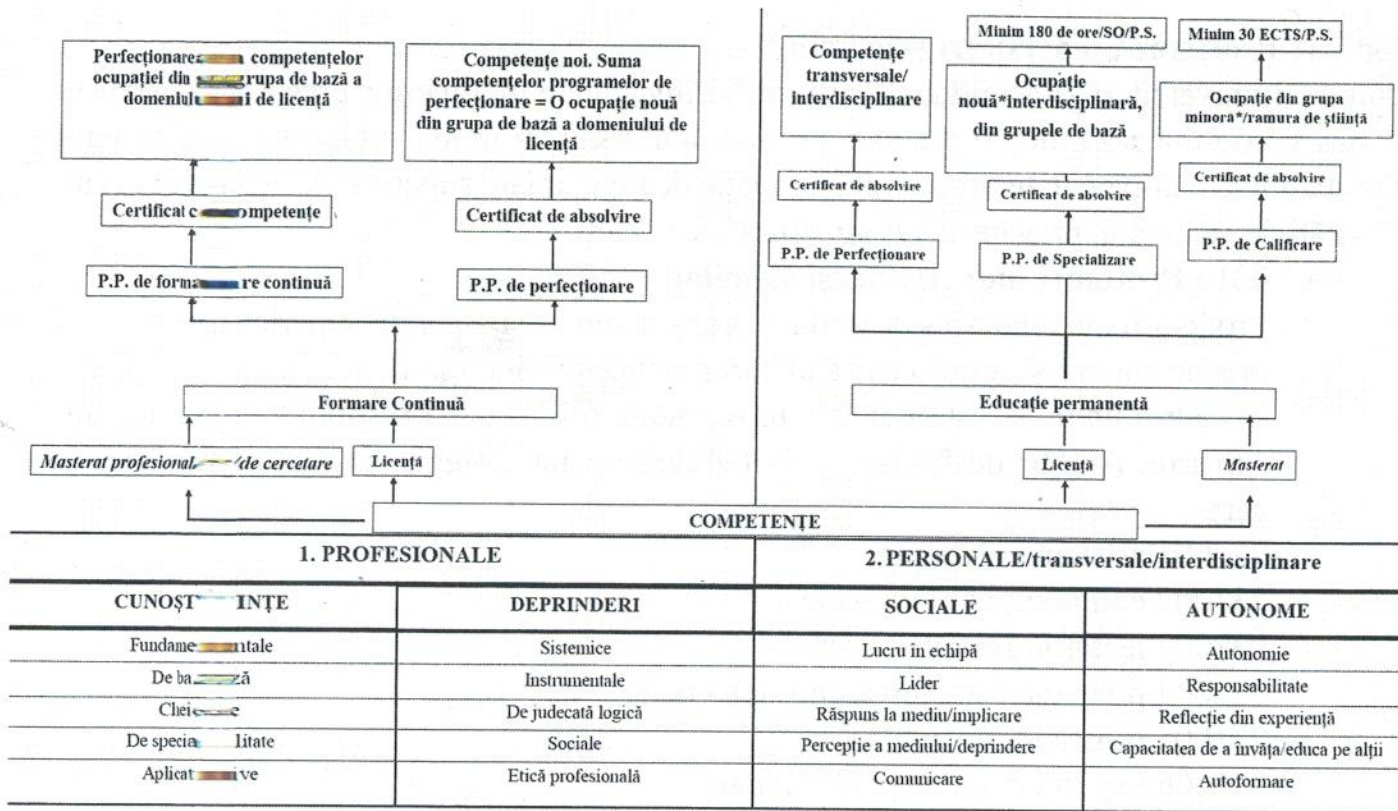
Perfecționare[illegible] competențelor ocupației din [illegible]grupa de bază a domeniul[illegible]i de licență

Competențe noi. Suma competențelor programelor de perfecționare = O ocupație nouă din grupa de bază a domeniului de licență

Certificat c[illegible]mpetențe

Certificat de absolvire

P.P. de forma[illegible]re continuă

P.P. de perfecționare

Formare Continuă

Masterat profesional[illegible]/de cercetare

Licență

Competențe transversale/ interdisciplinare

Minim 180 de ore/SO/P.S.

Ocupație nouă*interdisciplinară, din grupele de bază

Minim 30 ECTS/P.S.

Ocupație din grupa minora*/ramura de știință

Certificat de absolvire

Certificat de absolvire

Certificat de absolvire

P.P. de Perfecționare

P.P. de Specializare

P.P. de Calificare

Educație permanentă

Licență

Masterat

COMPETENȚE

1. PROFESIONALE

2. PERSONALE/transversale/interdisciplinare

| CUNOȘT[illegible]INȚE | DEPRINDERI | SOCIALE | AUTONOME |
|---|---|---|---|
| Fundame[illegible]ntale | Sistemice | Lucru în echipă | Autonomie |
| De ba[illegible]ză | Instrumentale | Lider | Responsabilitate |
| Chei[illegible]e | De judecată logică | Răspuns la mediu/implicare | Reflecție din experiență |
| De specia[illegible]litate | Sociale | Percepție a mediului/deprindere | Capacitatea de a învăța/educa pe alții |
| Aplicat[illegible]ve | Etică profesională | Comunicare | Autoformare |